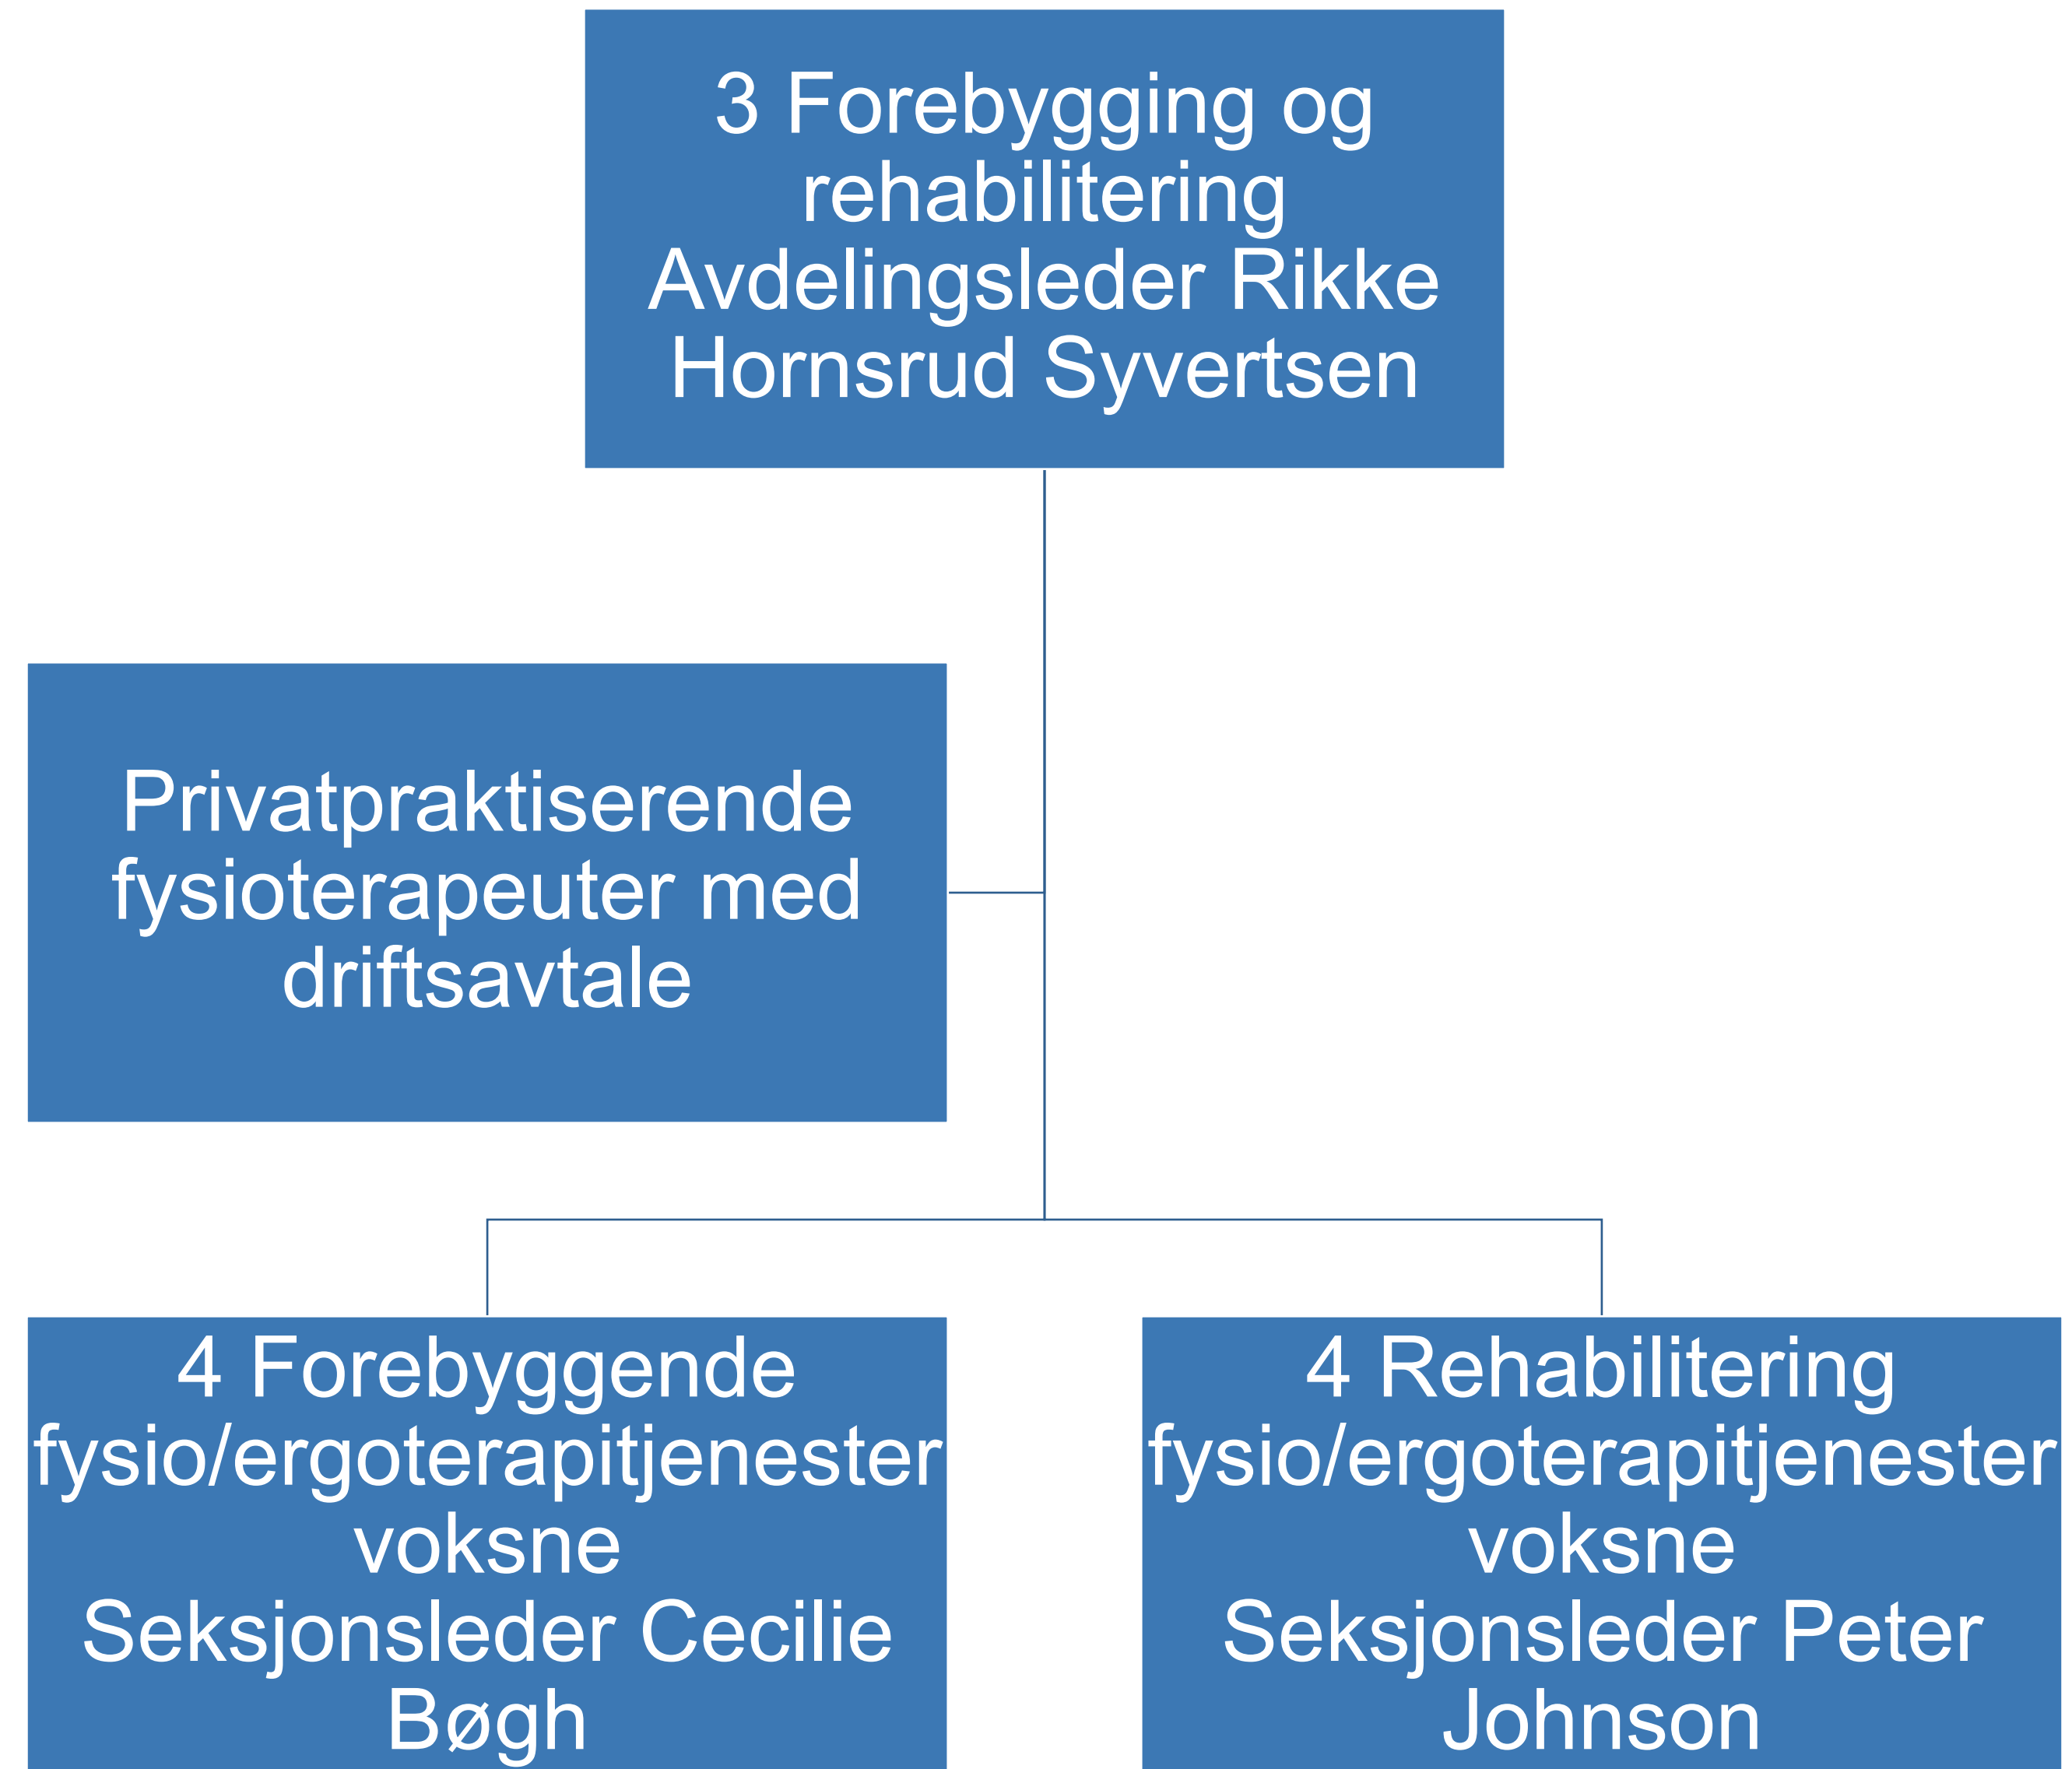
3 Forebygging og rehabilitering
Avdelingsleder Rikke Hornsrud Syvertsen

Privatpraktiserende fysioterapeuter med driftsavtale

4 Forebyggende fysio/ergoterapitjenester voksne
Seksjonsleder Cecilie Bøgh

4 Rehabilitering fysio/ergoterapitjenester voksne
Seksjonsleder Peter Johnson